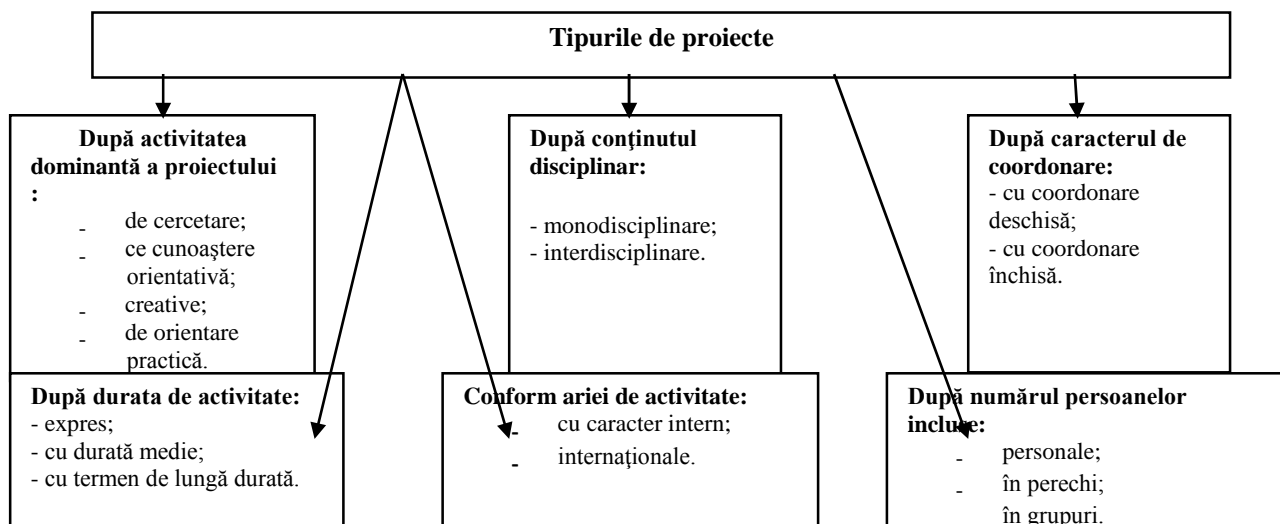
Tipurile de proiecte

După activitatea dominantă a proiectului :
- de cercetare;
- ce cunoaştere orientativă;
- creative;
- de orientare practică.

După conţinutul disciplinar:
- monodisciplinare;
- interdisciplinare.

După caracterul de coordonare:
- cu coordonare deschisă;
- cu coordonare închisă.

După durata de activitate:
- expres;
- cu durată medie;
- cu termen de lungă durată.

Conform ariei de activitate:
- cu caracter intern;
- internaţionale.

După numărul persoanelor incluse:
- personale;
- în perechi;
în grupuri.